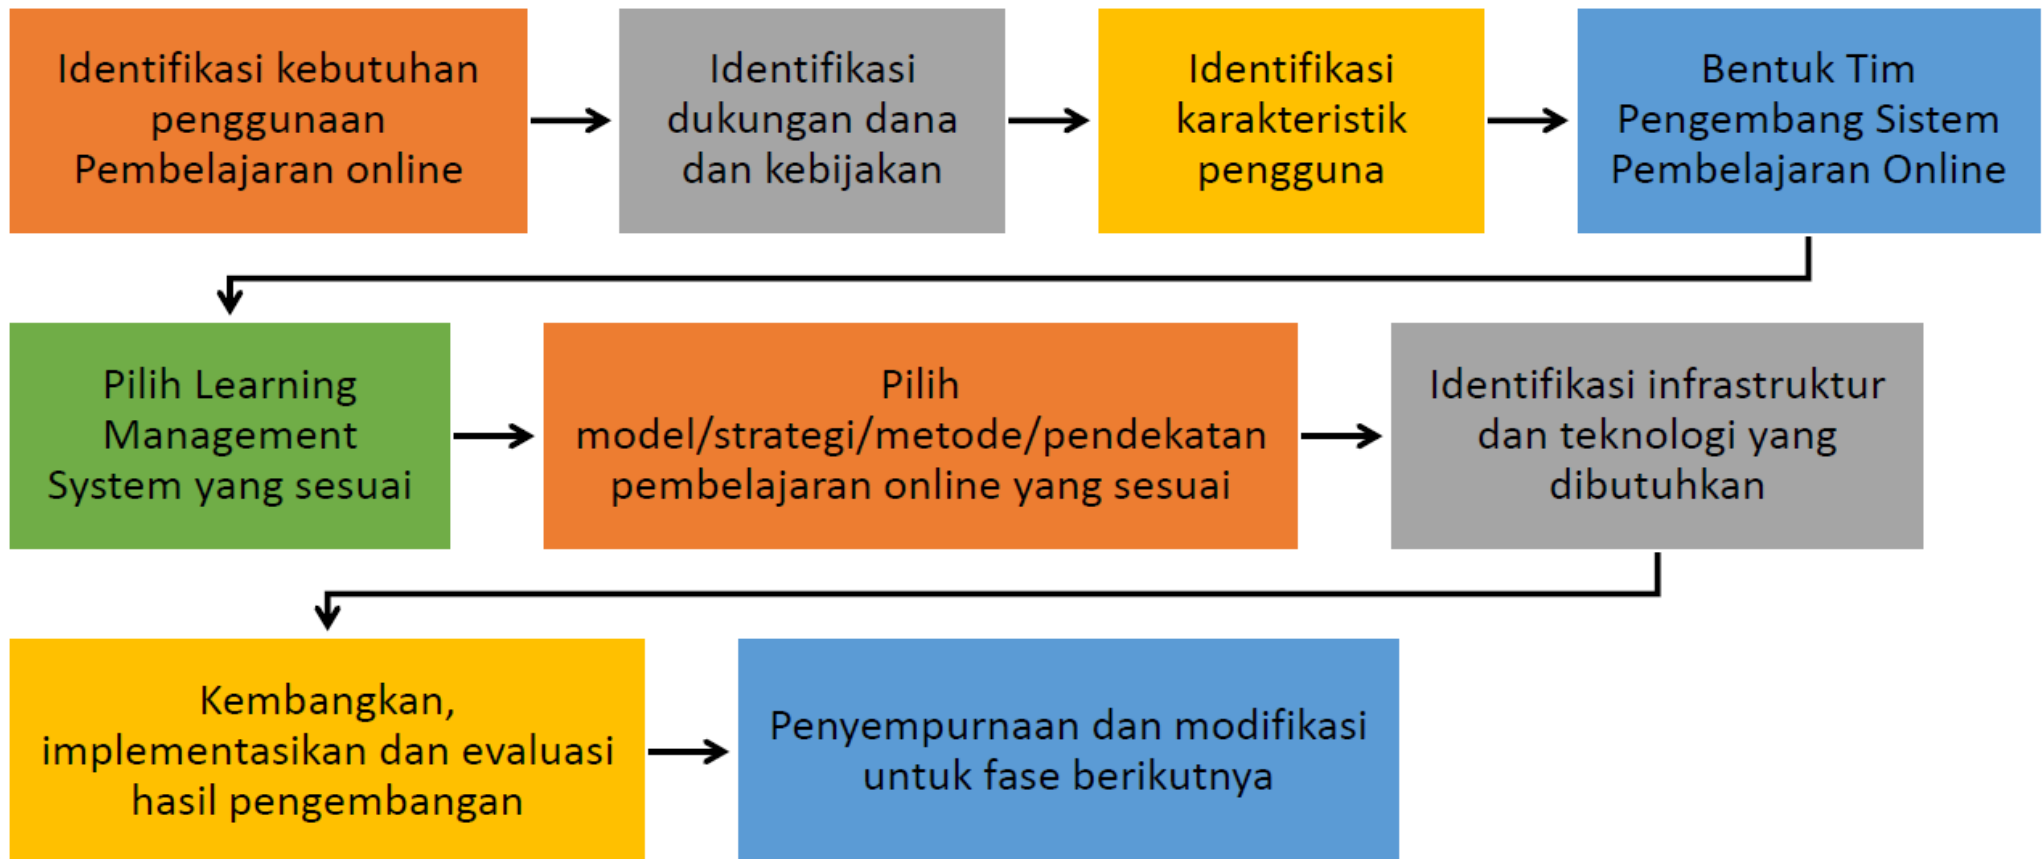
Identifikasi kebutuhan penggunaan Pembelajaran online

Identifikasi dukungan dana dan kebijakan

Identifikasi karakteristik pengguna

Bentuk Tim Pengembang Sistem Pembelajaran Online

Pilih Learning Management System yang sesuai

Pilih model/strategi/metode/pendekatan pembelajaran online yang sesuai

Identifikasi infrastruktur dan teknologi yang dibutuhkan

Kembangkan, implementasikan dan evaluasi hasil pengembangan

Penyempurnaan dan modifikasi untuk fase berikutnya